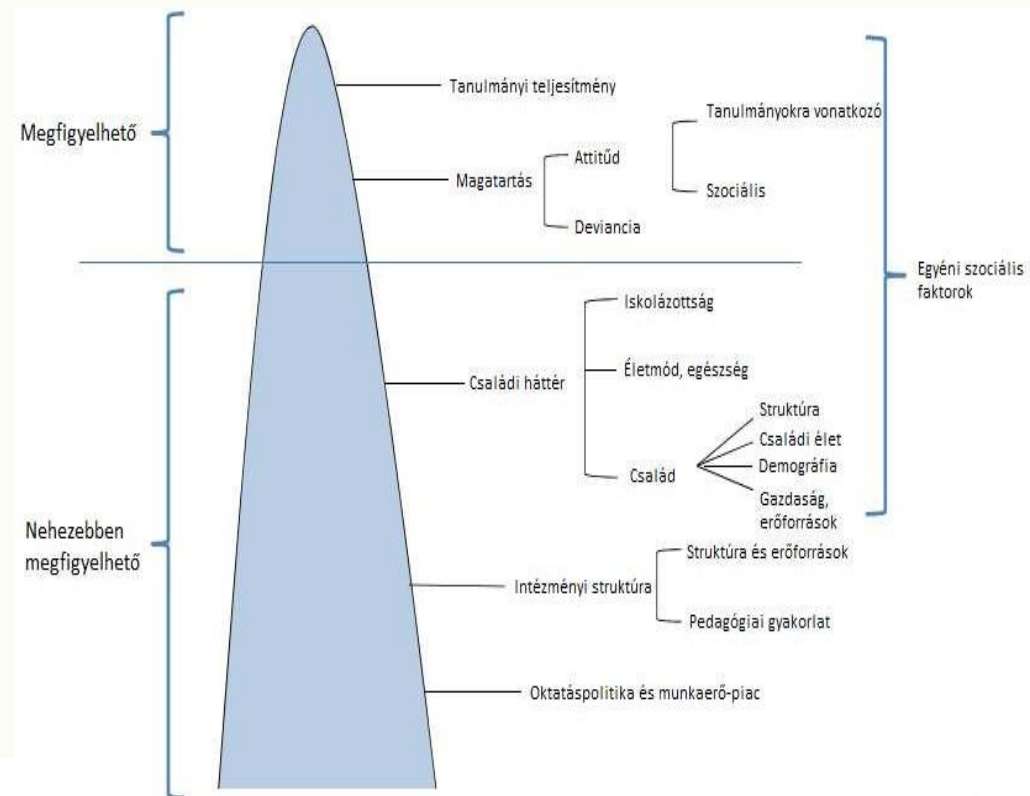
Megfigyelhető

Tanulmányi teljesítmény

Magatartás

Attitűd

Tanulmányokra vonatkozó

Szociális

Deviancia

Egyéni szociális faktorok

Családi háttér

Iskolázottság

Életmód, egészség

Család

Struktúra

Családi élet

Demográfia

Gazdaság, erőforrások

Nehezebben megfigyelhető

Intézményi struktúra

Struktúra és erőforrások

Pedagógiai gyakorlat

Oktatáspolitika és munkaerő-piac